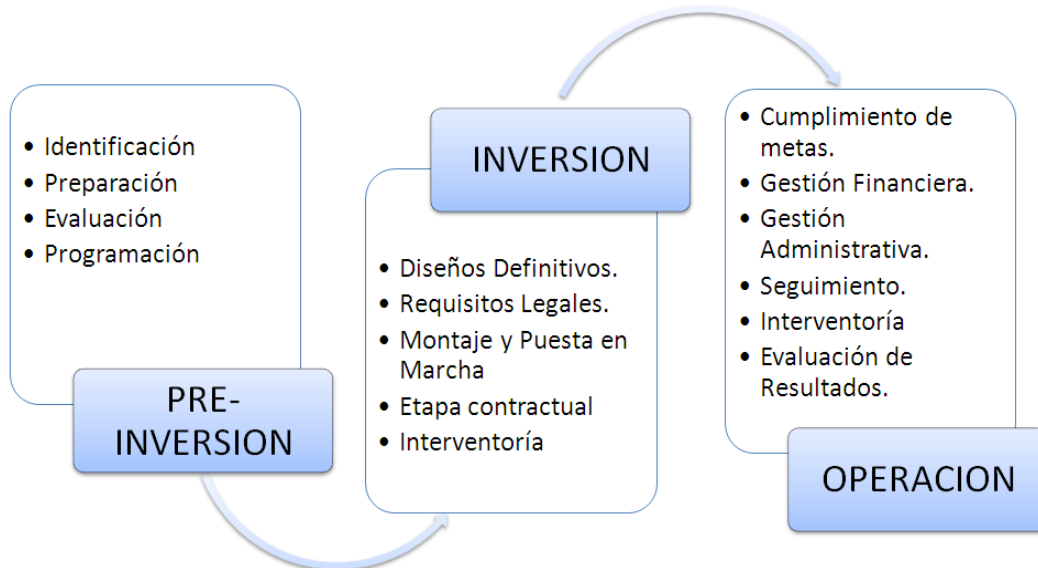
• Identificación
• Preparación
• Evaluación
• Programación

PRE-
INVERSION

INVERSION

• Diseños Definitivos.
• Requisitos Legales.
• Montaje y Puesta en Marcha
• Etapa contractual
• Interventoría

• Cumplimiento de metas.
• Gestión Financiera.
• Gestión Administrativa.
• Seguimiento.
• Interventoría
• Evaluación de Resultados.

OPERACION